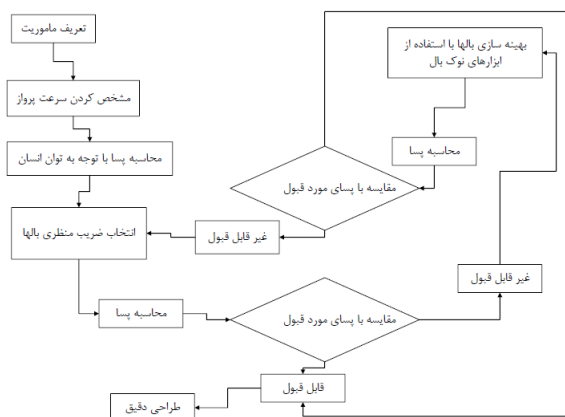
تعریف ماموریت

مشخص کردن سرعت پرواز

محاسبه پسا با توجه به توان انسان

انتخاب ضریب منظری بالها

محاسبه پسا

بهینه سازی بالها با استفاده از ابزارهای نوک بال

محاسبه پسا

مقایسه با پسای مورد قبول

غیر قابل قبول

مقایسه با پسای مورد قبول

غیر قابل قبول

قابل قبول

طراحی دقیق